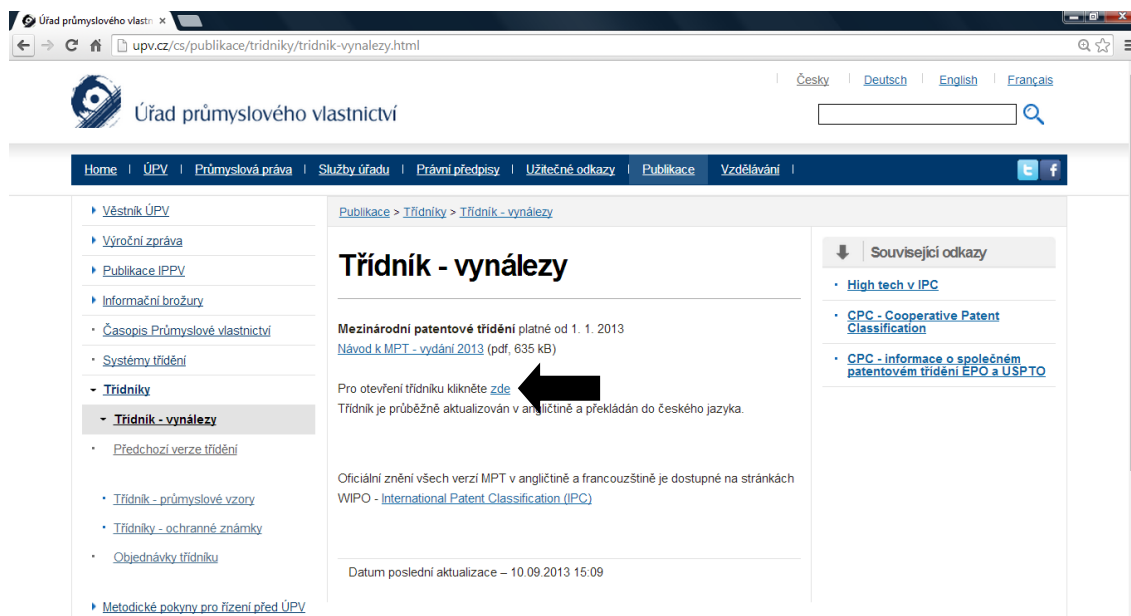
Úřad průmyslového vlastn ×

upv.cz/cs/publikace/tridniky/tridnik-vynalezy.html

Česky | Deutsch | English | Français

Úřad průmyslového vlastnictví

Home | ÚPV | Průmyslová práva | Služby úřadu | Právní předpisy | Užitečné odkazy | Publikace | Vzdělávání |

Věstník ÚPV
Výroční zpráva
Publikace IPPV
Informační brožury
Časopis Průmyslové vlastnictví
Systémy třídění
Třídníky
Třídník - vynálezy
Předchozí verze třídění
Třídník - průmyslové vzory
Třídníky - ochranné známky
Objednávky třídníku
Metodické pokyny pro řízení před ÚPV

Publikace > Třídníky > Třídník - vynálezy

# Třídník - vynálezy

**Mezinárodní patentové třídění** platné od 1. 1. 2013
Návod k MPT - vydání 2013 (pdf, 635 kB)

Pro otevření třídníku klikněte zde
Třídník je průběžně aktualizován v angličtině a překládán do českého jazyka.

Oficiální znění všech verzí MPT v angličtině a francouzštině je dostupné na stránkách WIPO - International Patent Classification (IPC)

Datum poslední aktualizace – 10.09.2013 15:09

Související odkazy
High tech v IPC
CPC - Cooperative Patent Classification
CPC - informace o společném patentovém třídění EPO a USPTO